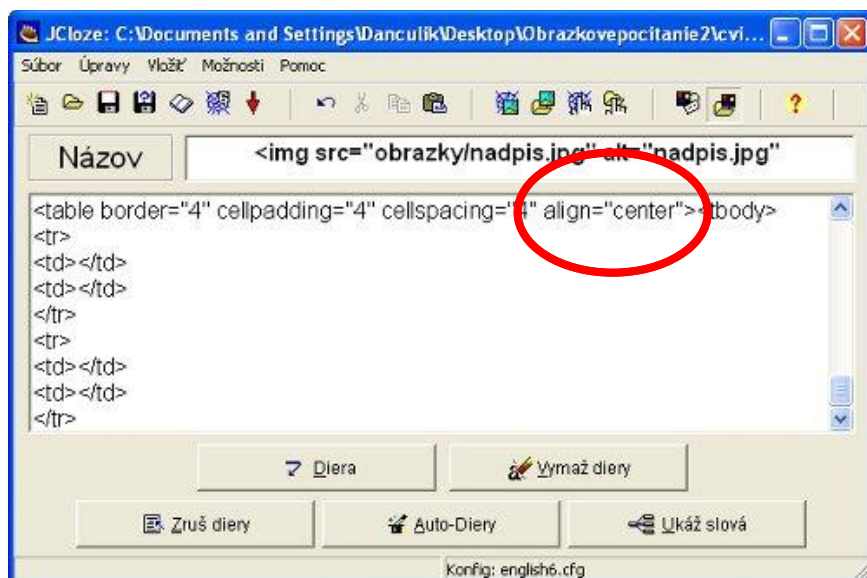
JCloze: C:\Documents and Settings\Danculik\Desktop\Obrazkovepocitanie2\cvi...

Súbor Úpravy Vložiť Možnosti Pomoc

Názov

<img src="obrazky/nadpis.jpg" alt="nadpis.jpg"

<table border="4" cellpadding="4" cellspacing="4" align="center"><tbody>
<tr>
<td></td>
<td></td>
</tr>
<tr>
<td></td>
<td></td>
</tr>

Diera

Vymaž diery

Zruš diery

Auto-Diery

Ukáž slová

Konfig: english6.cfg